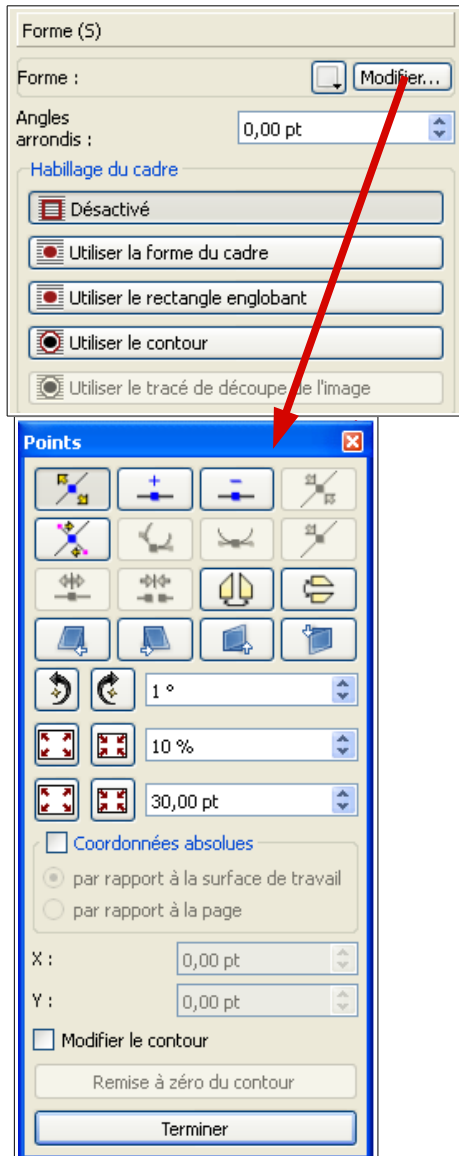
Forme (S)

Forme : Modifier...

Angles arrondis : 0,00 pt

Habillage du cadre

Désactivé

Utiliser la forme du cadre

Utiliser le rectangle englobant

Utiliser le contour

Utiliser le tracé de découpe de l'image

Points

1 °

10 %

30,00 pt

Coordonnées absolues

par rapport à la surface de travail

par rapport à la page

X : 0,00 pt

Y : 0,00 pt

Modifier le contour

Remise à zéro du contour

Terminer